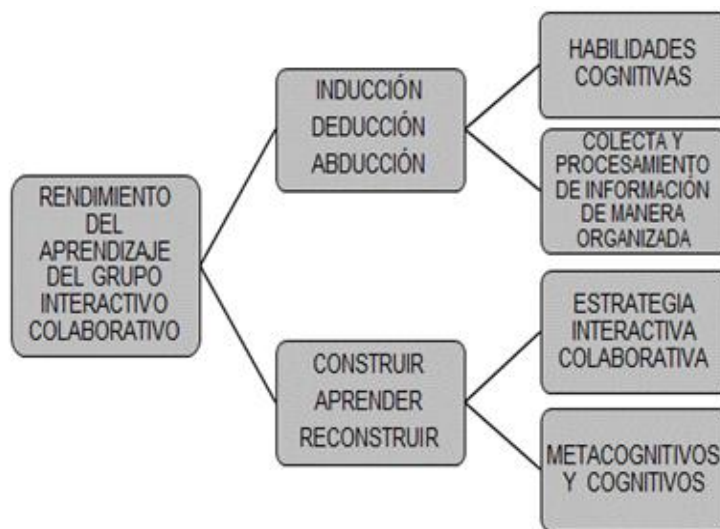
RENDIMIENTO DEL APRENDIZAJE DEL GRUPO INTERACTIVO COLABORATIVO

INDUCCIÓN
DEDUCCIÓN
ABDUCCIÓN

HABILIDADES COGNITIVAS

COLECTA Y PROCESAMIENTO DE INFORMACIÓN DE MANERA ORGANIZADA

CONSTRUIR
APRENDER
RECONSTRUIR

ESTRATEGIA INTERACTIVA COLABORATIVA

METACOGNITIVOS Y COGNITIVOS